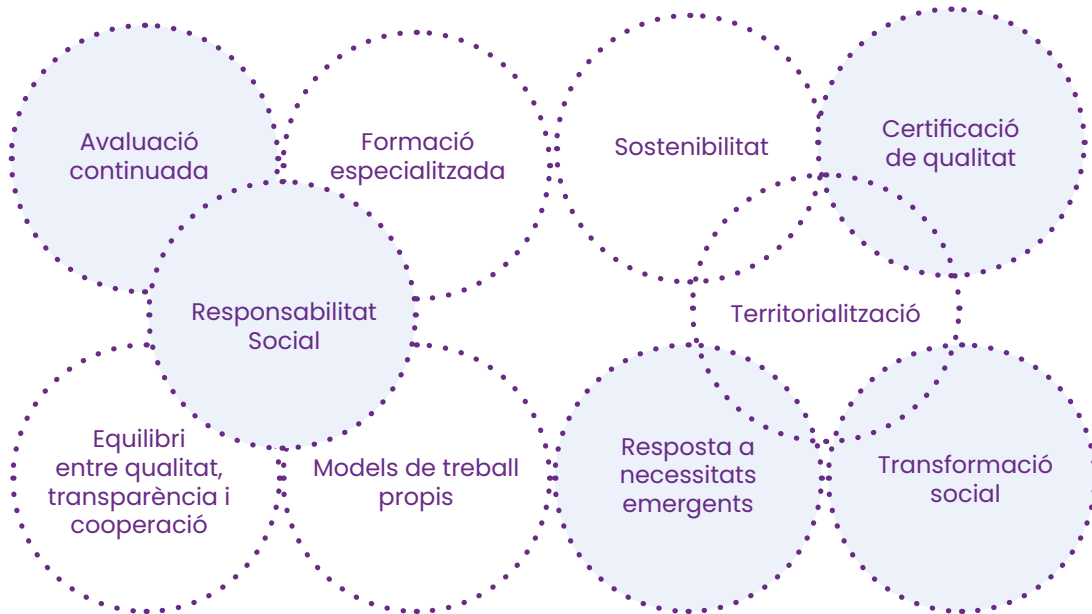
Avaluació continuada

Formació especialitzada

Sostenibilitat

Certificació de qualitat

Responsabilitat Social

Territorialització

Equilibri entre qualitat, transparència i cooperació

Models de treball propis

Resposta a necessitats emergents

Transformació social